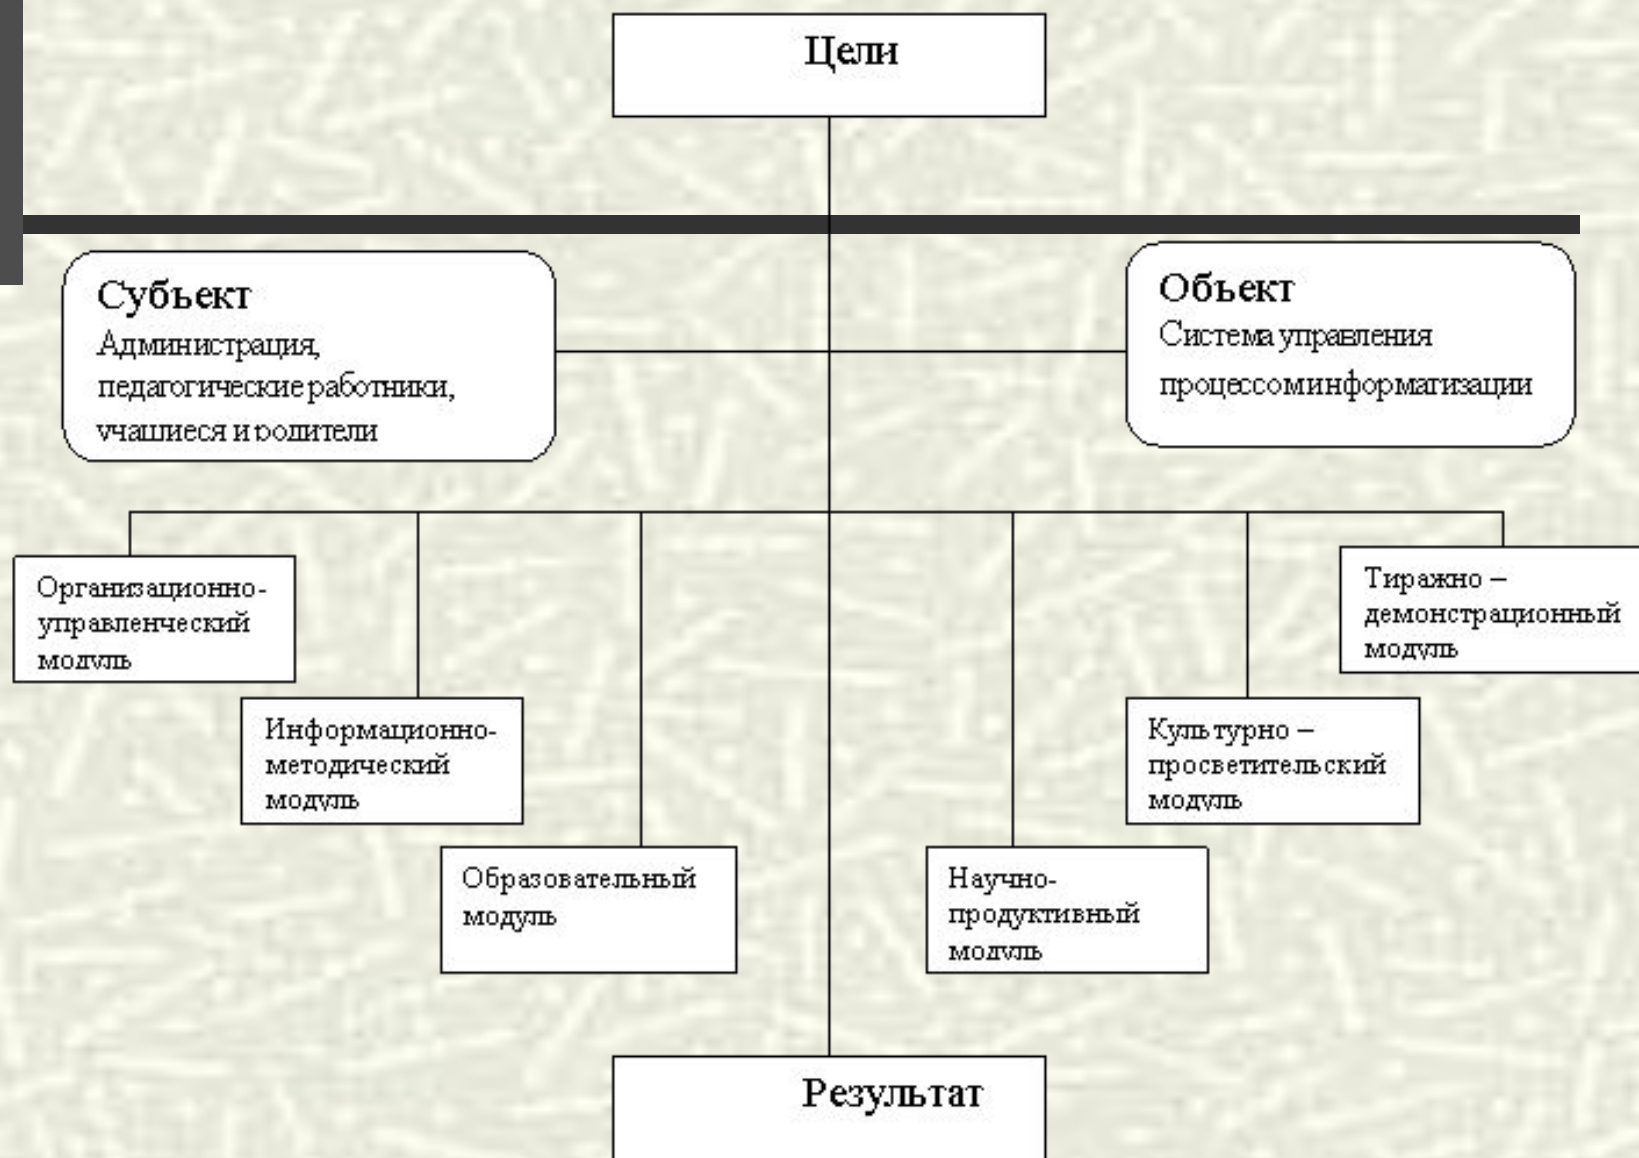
Цели

Субъект
Администрация, педагогические работники, учащиеся и родители

Объект
Система управления процессоминформатизации

Организационно-управленческий модуль

Информационно-методический модуль

Образовательный модуль

Научно-продуктивный модуль

Культурно – просветительский модуль

Тиражно – демонстрационный модуль

Результат